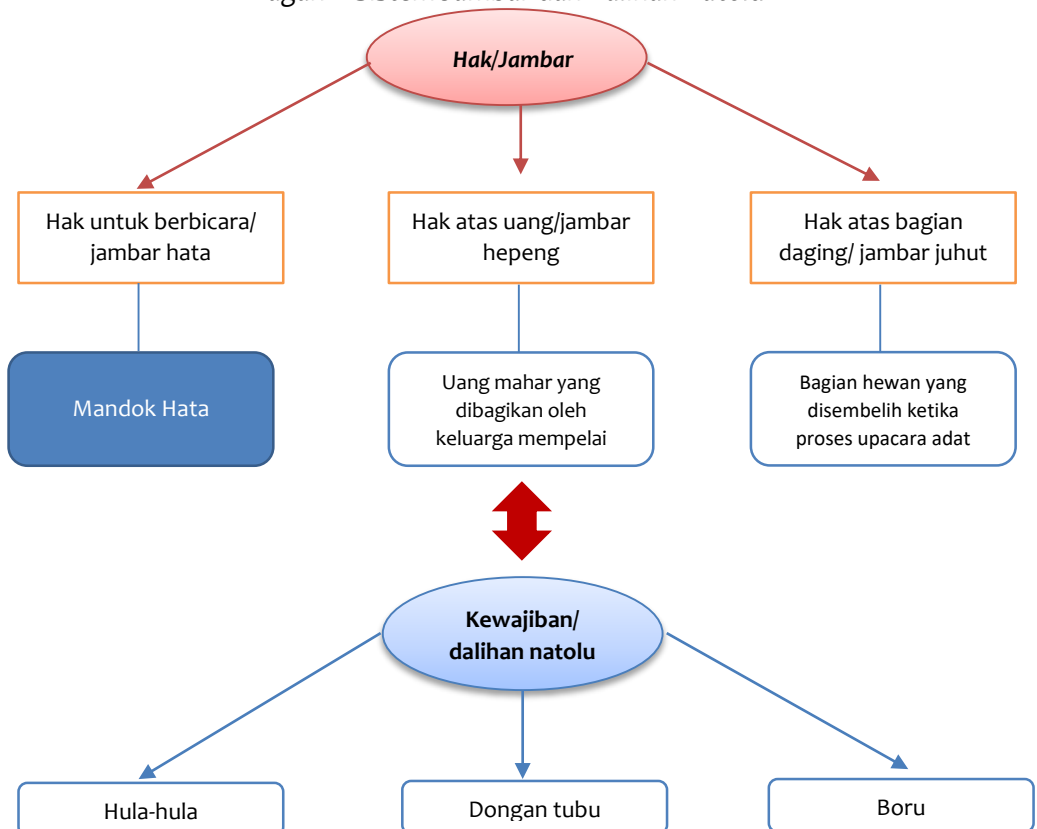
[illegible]

Hak/Jambar

Hak untuk berbicara/ jambar hata

Hak atas uang/jambar hepeng

Hak atas bagian daging/ jambar juhut

Mandok Hata

Uang mahar yang dibagikan oleh keluarga mempelai

Bagian hewan yang disembelih ketika proses upacara adat

Kewajiban/ dalihan natolu

Hula-hula

Dongan tubu

Boru